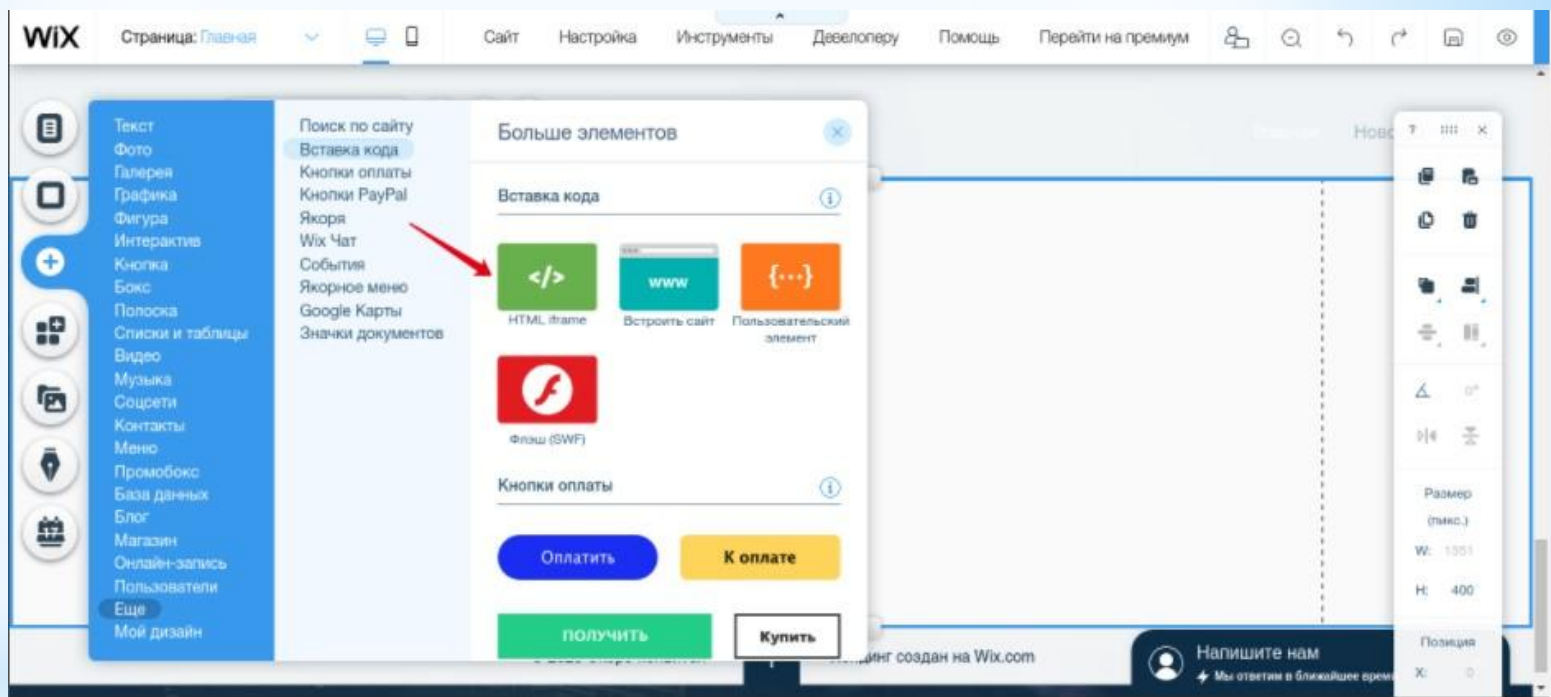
WiX Страница: Главная Сайт Настройка Инструменты Девелоперу Помощь Перейти на премиум

Текст
Фото
Галерея
Графика
Фигура
Интерактив
Кнопка
Бокс
Полоска
Списки и таблицы
Видео
Музыка
Соцсети
Контакты
Меню
Промобокс
База данных
Блог
Магазин
Онлайн-запись
Пользователи
Еще
Мой дизайн

Поиск по сайту
Вставка кода
Кнопки оплаты
Кнопки PayPal
Якоря
Wix Чат
События
Якорное меню
Google Карты
Значки документов

Больше элементов

Вставка кода

</>
HTML iframe
www
Встроить сайт
{...}
Пользовательский элемент
Флэш (SWF)

Кнопки оплаты

Оплатить
К оплате
получить
Купить

Нов

Размер (пикс.)
W: 1551
H: 400
Позиция
X: 0

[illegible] инг создан на Wix.com

Напишите нам
Мы ответим в ближайшее врем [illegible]